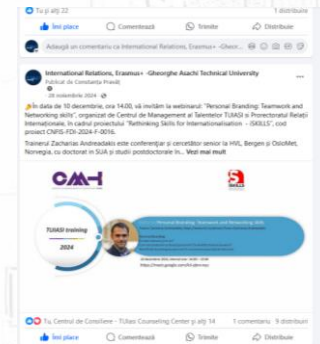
Tu și alți 22 1 distribuire

Îmi place Comentează Trimite Distribuie

Adaugă un comentariu ca International Relations, Erasmus+ -Gheorghe...

International Relations, Erasmus+ -Gheorghe Asachi Technical University
Publicat de Constantin Frandi
28 noiembrie 2024 ·

În data de 10 decembrie, ora 14:00, vă invităm la webinarul: "Personal Branding: Teamwork and Networking skills", organizat de Centrul de Management al Talentelor TUIASI și Prorectoratul Relații Internaționale, în cadrul proiectului "Rethinking Skills for Internationalisation - iSKILLS", cod proiect CNFIS-FDI-2024-F-0016.

Trainerul Zacharias Andreadakis este conferențiar și cercetător senior la HVL, Bergen și OsloMet, Norvegia, cu doctorat în SUA și studii postdoctorale în... Vezi mai mult

CMT
TUIASI training
2024
Personal Branding: Teamwork and Networking Skills
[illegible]
https://meet.google.com/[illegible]

Tu, Centrul de Consiliere - TUIasi Counseling Center și alți 14 1 comentariu 9 distribuiri

Îmi place Comentează Trimite Distribuie